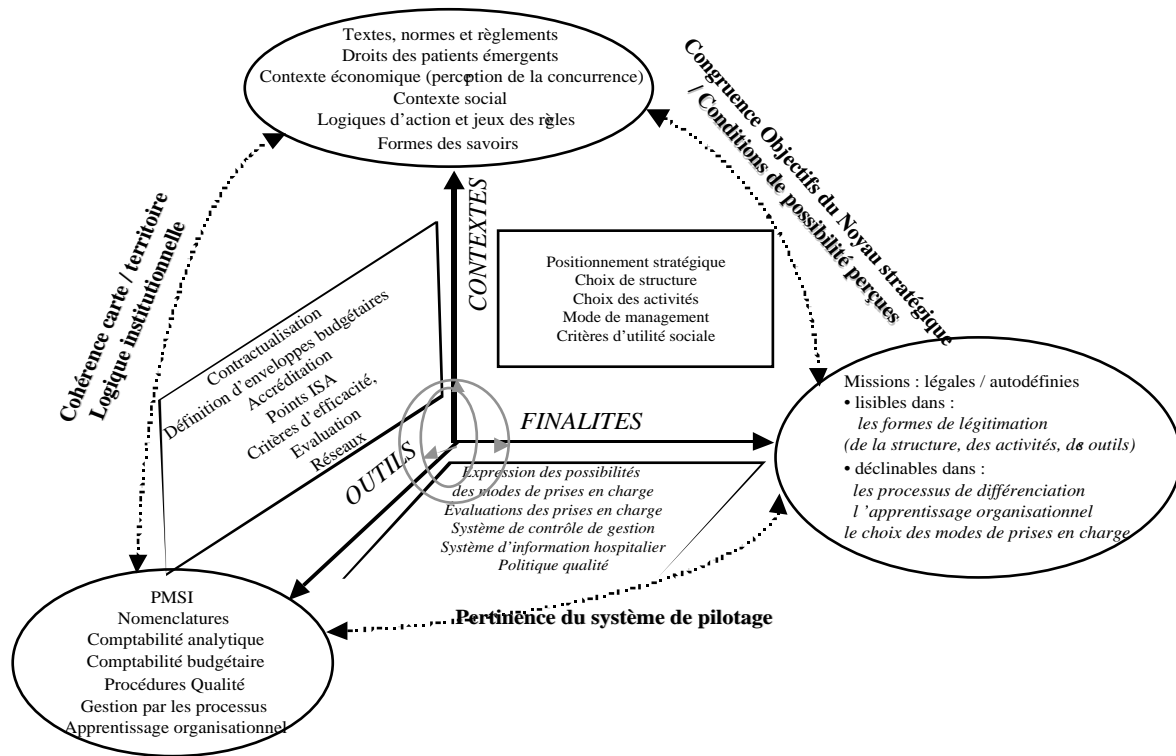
Textes, normes et règlements
Droits des patients émergents
Contexte économique (perception de la concurrence)
Contexte social
Logiques d'action et jeux des règles
Formes des savoirs

Congruence Objectifs du Noyau stratégique / Conditions de possibilité perçues

Cohérence carte / territoire
Logique institutionnelle

CONTEXTES

Positionnement stratégique
Choix de structure
Choix des activités
Mode de management
Critères d'utilité sociale

Contractualisation
Définition d'enveloppes budgétaires
Accréditation
Points ISA
Critères d'efficacité,
Evaluation
Réseaux

FINALITES

OUTILS

Missions : légales / autodéfinies
• lisibles dans :
les formes de légitimation
(de la structure, des activités, des outils)
• déclinables dans :
les processus de différenciation
l'apprentissage organisationnel
le choix des modes de prises en charge

Expression des possibilités
des modes de prises en charge
Evaluations des prises en charge
Système de contrôle de gestion
Système d'information hospitalier
Politique qualité

PMSI
Nomenclatures
Comptabilité analytique
Comptabilité budgétaire
Procédures Qualité
Gestion par les processus
Apprentissage organisationnel

Pertinence du système de pilotage